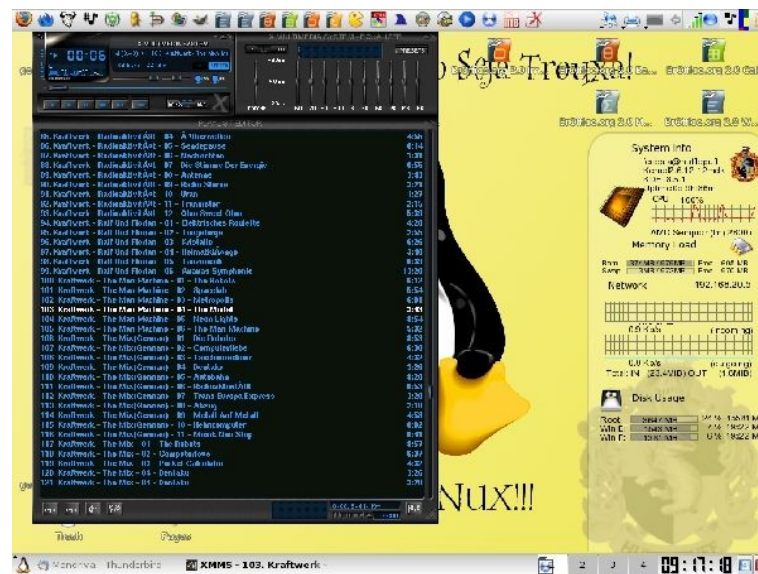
00:06

Seja Treux!

BrOffice.org 2.0 Ca...
BrOffice.org 2.0 Cal...
BrOffice.org 2.0 W...
BrOffice.org 2.0 W...

85. Kraftwerk - Radioaktivität - 04 - Ätherwellen 4:38
86. Kraftwerk - Radioaktivität - 05 - Sendepause 4:14
87. Kraftwerk - Radioaktivität - 06 - Nachrichten 1:30
88. Kraftwerk - Radioaktivität - 07 - Die Stimme Der Energie 0:55
89. Kraftwerk - Radioaktivität - 08 - Antenne 3:43
90. Kraftwerk - Radioaktivität - 09 - Radio Sterne 3:37
91. Kraftwerk - Radioaktivität - 10 - Uran 1:22
92. Kraftwerk - Radioaktivität - 11 - Transistor 2:16
93. Kraftwerk - Radioaktivität - 12 - Ohm Sweet Ohm 5:20
94. Kraftwerk - Ralf Und Florian - 01 - Elektrisches Roulette 4:20
95. Kraftwerk - Ralf Und Florian - 02 - Tongebirge 2:55
96. Kraftwerk - Ralf Und Florian - 03 - Kristallo 6:26
97. Kraftwerk - Ralf Und Florian - 04 - Heimatklänge 3:18
98. Kraftwerk - Ralf Und Florian - 05 - Tanzmusik 6:31
99. Kraftwerk - Ralf Und Florian - 06 - Ananas Symphonie 13:20
100. Kraftwerk - The Man Machine - 01 - The Robots 6:12
101. Kraftwerk - The Man Machine - 02 - Spacelab 5:54
102. Kraftwerk - The Man Machine - 03 - Metropolis 6:01
103. Kraftwerk - The Man Machine - 04 - The Model 3:41
104. Kraftwerk - The Man Machine - 05 - Neon Lights 8:54
105. Kraftwerk - The Man Machine - 06 - The Man Machine 5:32
106. Kraftwerk - The Mix(German) - 01 - Die Roboter 8:53
107. Kraftwerk - The Mix(German) - 02 - Computerliebe 6:30
108. Kraftwerk - The Mix(German) - 03 - Taschenrechner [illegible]
109. Kraftwerk - The Mix(German) - 04 - Dentaku 3:28
110. Kraftwerk - The Mix(German) - 05 - Autobahn 9:28
111. Kraftwerk - The Mix(German) - 06 - Radioaktivität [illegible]
112. Kraftwerk - The Mix(German) - 07 - Trans Europa Express 3:20
113. Kraftwerk - The Mix(German) - 08 - Abzug 2:18
114. Kraftwerk - The Mix(German) - 09 - Metall Auf Metall 4:58
115. Kraftwerk - The Mix(German) - 10 - Heimcomputer 8:00
116. Kraftwerk - The Mix(German) - 11 - Musik Non Stop 6:19
117. Kraftwerk - The Mix - 01 - The Robots 8:57
118. Kraftwerk - The Mix - 02 - Computerlove 6:37
119. Kraftwerk - The Mix - 03 - Pocket Calculator 4:32
120. Kraftwerk - The Mix - 03 - Dentaku 3:28
121. Kraftwerk - The Mix - 04 - Dentaku 3:28

System Info
Memory Load
Ram
Swap
Network 192.168.20.5
Disk Usage
Root
Win C:
Win D:

NUX!!!

Thunderbird
Pagina

Mensagem - Thunderbird
XMMS - 103. Kraftwerk
09:17:18